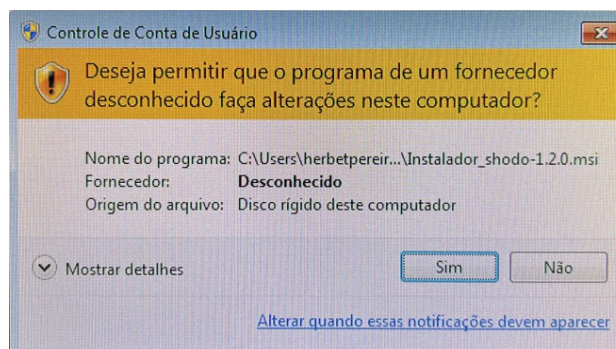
Controle de Conta de Usuário

Deseja permitir que o programa de um fornecedor desconhecido faça alterações neste computador?

| | |
|---|---|
| Nome do programa: | C:\Users\herbetpereir...\Instalador_shodo-1.2.0.msi |
| Fornecedor: | **Desconhecido** |
| Origem do arquivo: | Disco rígido deste computador |

Mostrar detalhes

Sim

Não

Alterar quando essas notificações devem aparecer